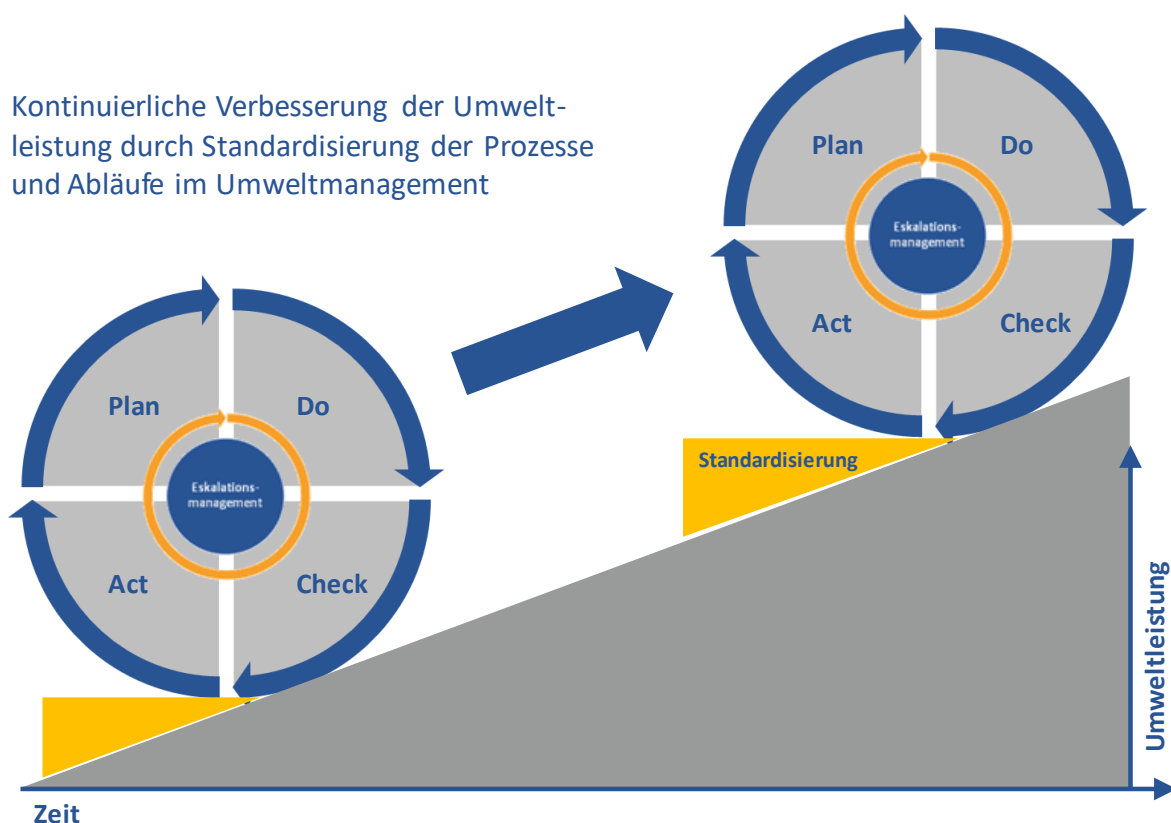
Kontinuierliche Verbesserung der Umweltleistung durch Standardisierung der Prozesse und Abläufe im Umweltmanagement

Plan

Do

Eskalations-management

Act

Check

Standardisierung

Plan

Do

Eskalations-management

Act

Check

Umweltleistung

Zeit